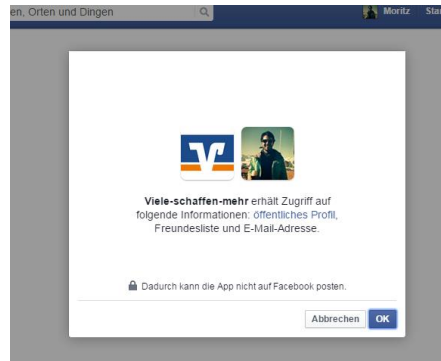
en, Orten und Dingen

Moritz Sta

Viele-schaffen-mehr erhält Zugriff auf folgende Informationen: öffentliches Profil, Freundesliste und E-Mail-Adresse.

Dadurch kann die App nicht auf Facebook posten.

Abbrechen OK